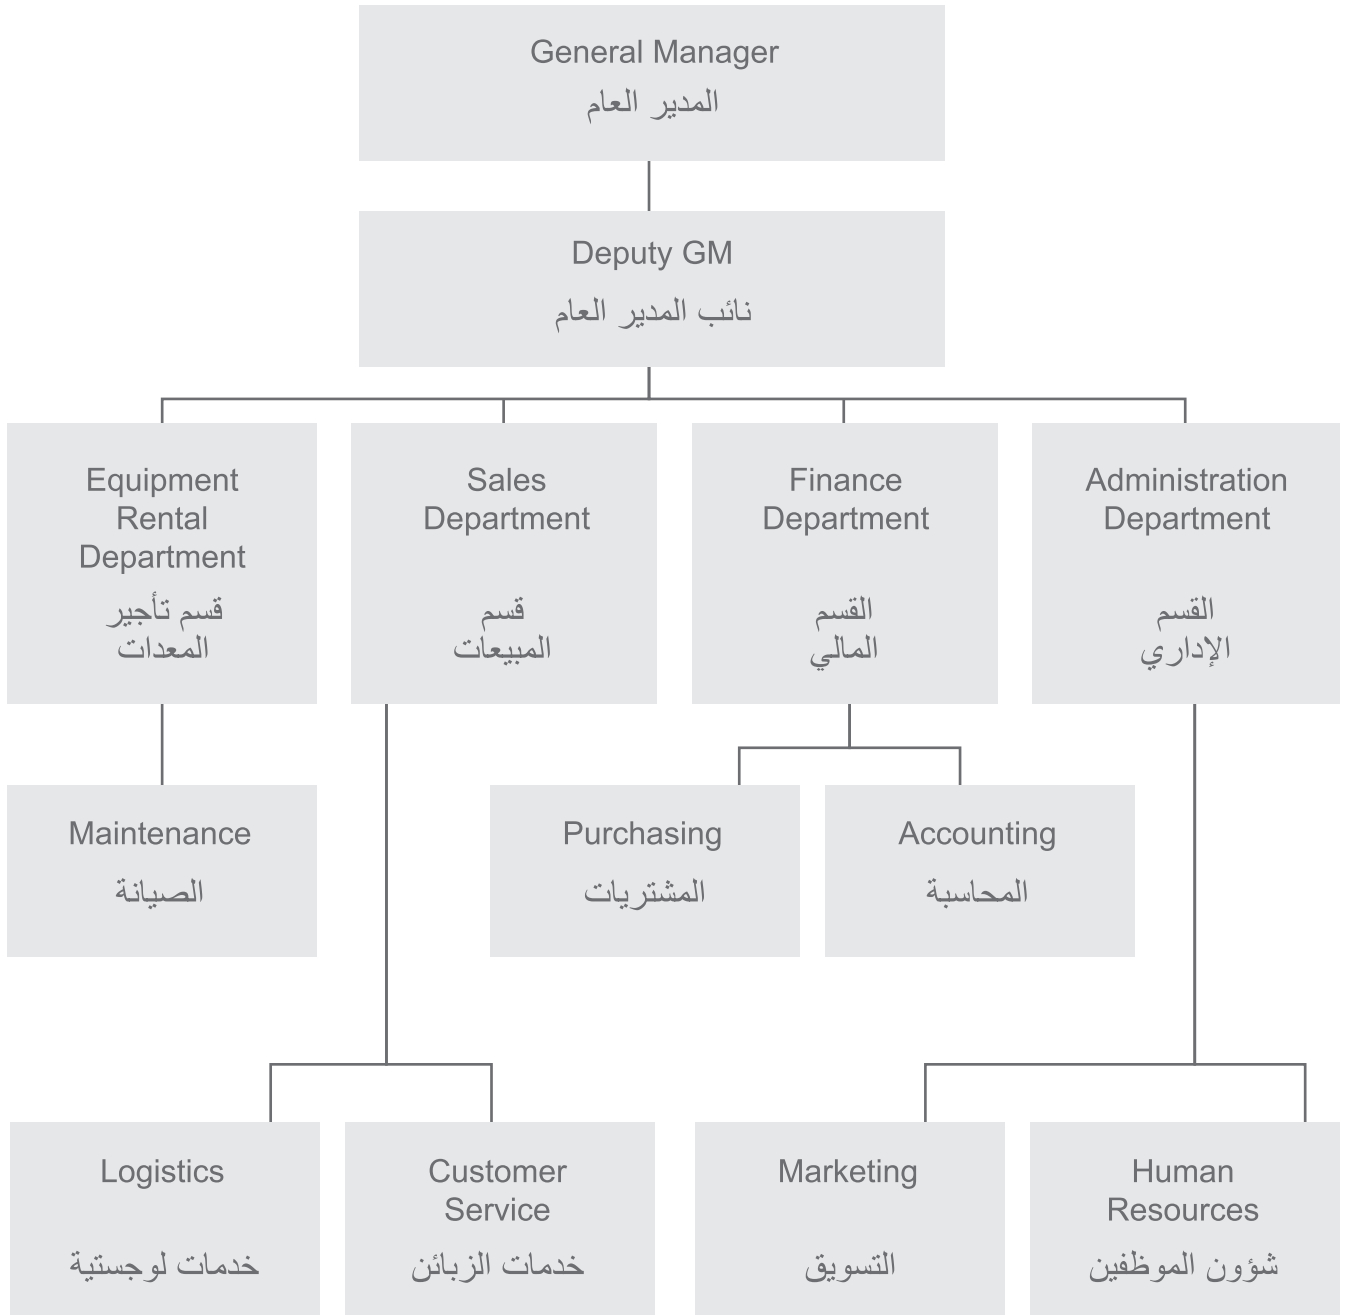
General Manager
المدير العام

Deputy GM
نائب المدير العام

Equipment Rental Department
قسم تأجير المعدات

Sales Department
قسم المبيعات

Finance Department
القسم المالي

Administration Department
القسم الإداري

Maintenance
الصيانة

Purchasing
المشتريات

Accounting
المحاسبة

Logistics
خدمات لوجستية

Customer Service
خدمات الزبائن

Marketing
التسويق

Human Resources
شؤون الموظفين